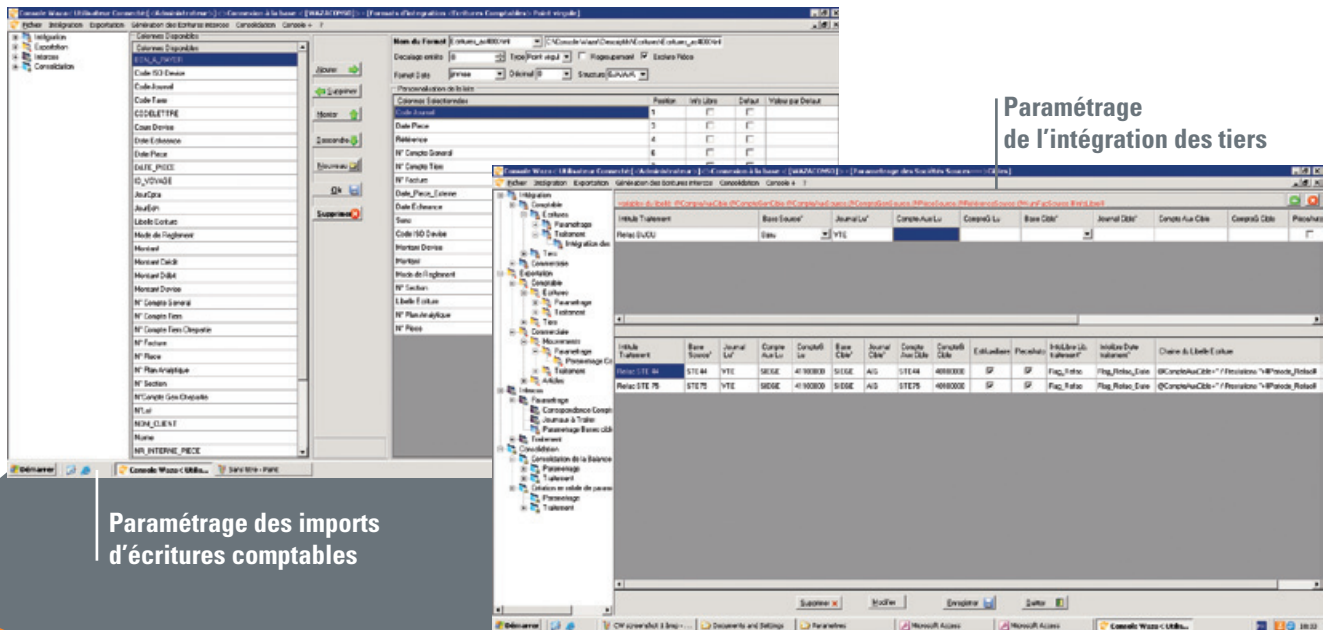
Paramétrage
de l'intégration des tiers

Fichier Intégration Exportation Génération des Ecritures Interco Consolidation Console ?

Intégration
Exportation
Interco
Consolidation

Colonnes Disponibles

Colonnes Disponibles
Code ISO Devise
Code Journal
Code Taxe
CODELETTRE
Cours Devise
Date Echeance
Date Piece
DATE_PIECE
ID_VOYAGE
JouCpta
JouEcn
Libelle Ecriture
Mode de Reglement
Montant
Montant Credit
Montant Debit
Montant Devise
N° Compte General
N° Compte Tiers
N° Compte Tiers Chepoite
N° Facture
N° Piece
N° Plan Analytique
N° Section
N°Compte Gen Chepoite
N°Lot
NOM_CLIENT
Nume
NR_INTERNE_PIECE

Ajouter
Supprimer
Monter
Descendre
Nouveau
Ok
Supprimer

Nom du Format
Decalage entête
Type Point virgul
Regroupement
Exclure Pièce
Format Date
Décimal
Structure

Personnalisation de la liste

| Colonnes Sélectionnées | Position | Info Libre | Defaut | Valeur par Defaut |
|---|---|---|---|---|
| Code Journal | 1 | | | |
| Date Piece | 3 | | | |
| Référence | 4 | | | |
| N° Compte General | 6 | | | |
| N° Compte Tiers | | | | |
| N° Facture | | | | |
| Date_Piece_Externe | | | | |
| Date Echeance | | | | |
| Sens | | | | |
| Code ISO Devise | | | | |
| Montant Devise | | | | |
| Montant | | | | |
| Mode de Reglement | | | | |
| N° Section | | | | |
| Libelle Ecriture | | | | |
| N° Plan Analytique | | | | |
| N° Piece | | | | |

Démarrer
Console Waza < Utilis...
Sans titre - Paint

Fichier Intégration Exportation Génération des Ecritures Interco Consolidation Console ?

Intégration
Comptable
Ecritures
Paramétrage
Traitement
Intégration des
Tiers
Commerciale
Exportation
Comptable
Ecritures
Paramétrage
Traitement
Tiers
Commerciale
Mouvements
Paramétrage
Paramétrage Co
Traitement
Articles
Interco
Paramétrage
Correspondance Compt
Journaux à Traiter
Paramétrage Bases cib
Traitement
Consolidation
Consolidation de la Balance
Paramétrage
Traitement
Création en cible de param
Paramétrage
Traitement

| Intitulé Traitement | Base Source* | Journal Lu* | Compte Aux Lu | CompteG Lu | Base Cible* | Journal Cible* | Compte Aux Cible | CompteG Cible | PieceAuto |
|---|---|---|---|---|---|---|---|---|---|
| Relac DUDU | Dudu | VTE | | | | | | | |

| Intitule Traitement | Base Source* | Journal Lu* | Compte Aux Lu | CompteG Lu | Base Cible* | Journal Cible* | Compte Aux Cible | CompteG Cible | EcritLettree | PieceAuto | InfoLibre Lib. traitement* | InfoLibre Date traitement* | Chaine du Libelle Ecriture |
|---|---|---|---|---|---|---|---|---|---|---|---|---|---|
| Relac STE 44 | STE44 | VTE | SIEGE | 41900000 | SIEGE | A/G | STE44 | 40000000 | | | Flag_Relac | Flag_Relac_Date | @CompteAuxCible+" / Prestations "+@Periode_Relacll |
| Relac STE 75 | STE75 | VTE | SIEGE | 41900000 | SIEGE | A/G | STE75 | 40000000 | | | Flag_Relac | Flag_Relac_Date | @CompteAuxCible+" / Prestations "+@Periode_Relacll |

Supprimer
Modifier
Enregistrer
Sortir

Démarrer
Documents and Settings
Paramètres
Microsoft Access
Microsoft Access
Console Waza < Utilis...

Paramétrage des imports
d'écritures comptables